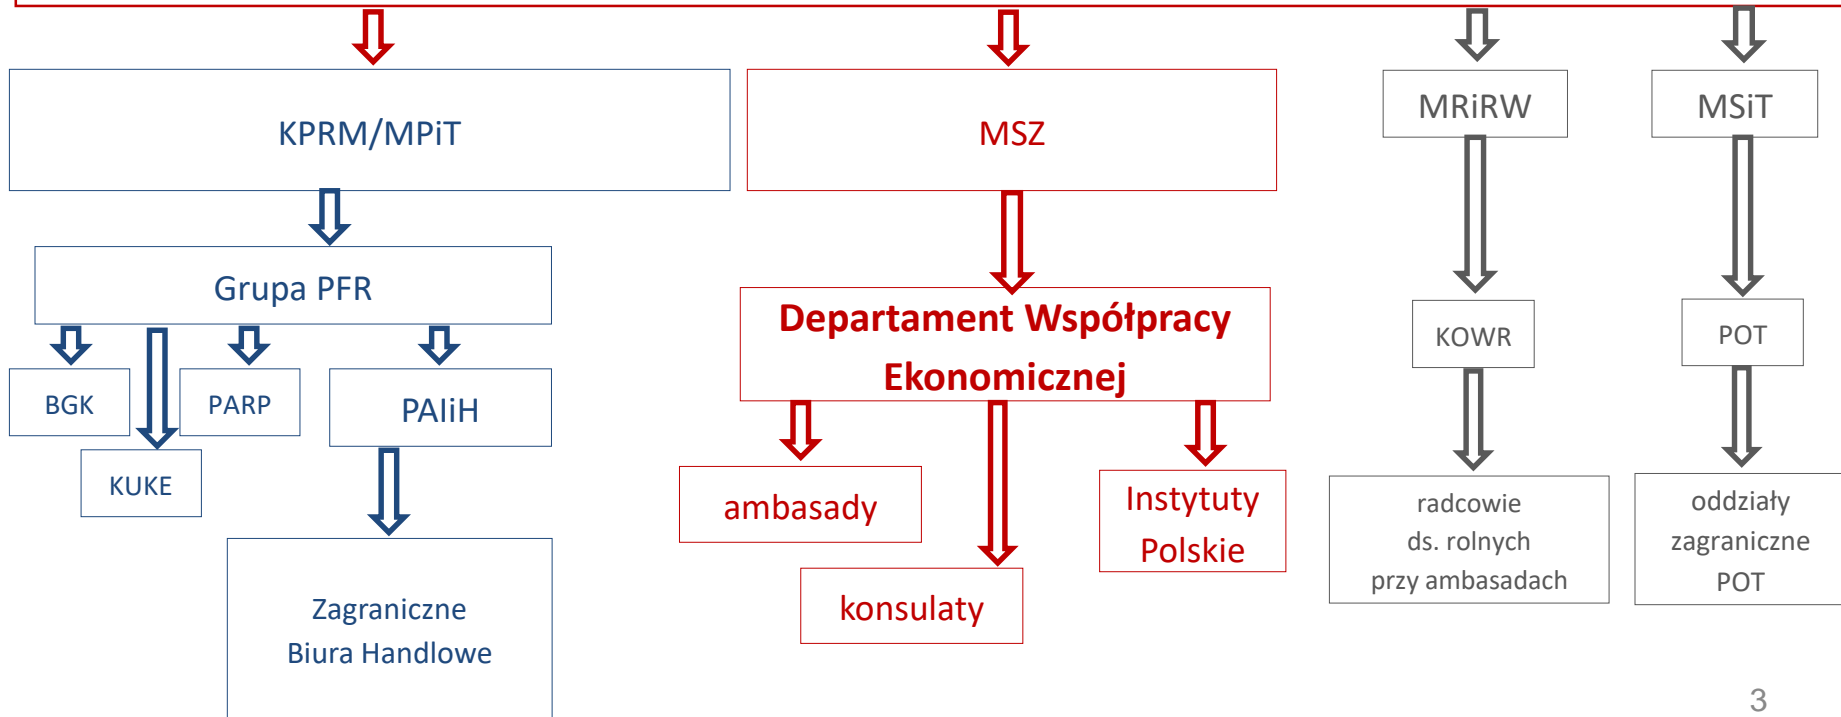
KPRM/MPiT

MSZ

MRiRW

MSiT

Grupa PFR

BGK

KUKE

PARP

PAIiH

Zagraniczne Biura Handlowe

Departament Współpracy Ekonomicznej

ambasady

konsulaty

Instytuty Polskie

KOWR

radcowie ds. rolnych przy ambasadach

POT

oddziały zagraniczne POT

3